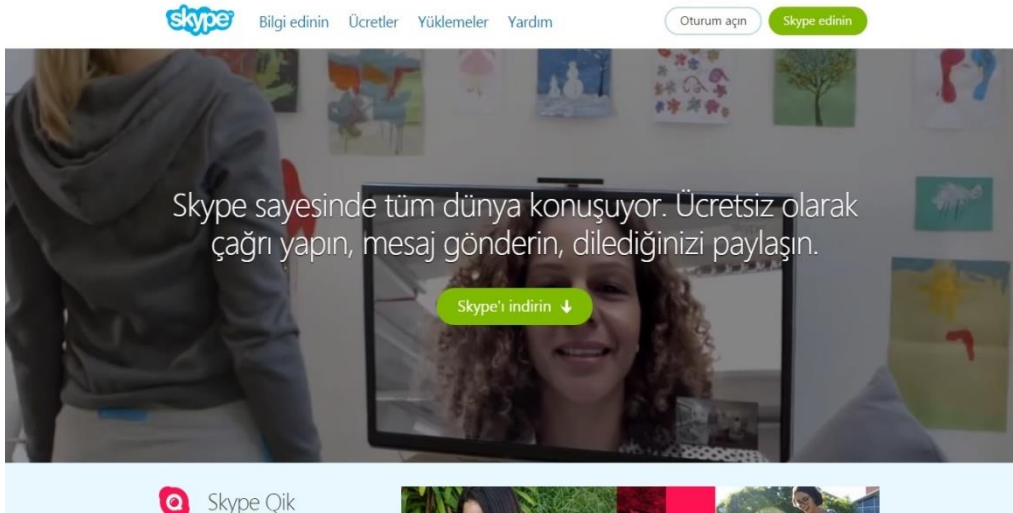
skype Bilgi edinin Ücretler Yüklemeler Yardım

Oturum açın Skype edinin

Skype sayesinde tüm dünya konuşuyor. Ücretsiz olarak çağrı yapın, mesaj gönderin, dilediğinizi paylaşın.

Skype'ı indirin ↓

Skype Qik